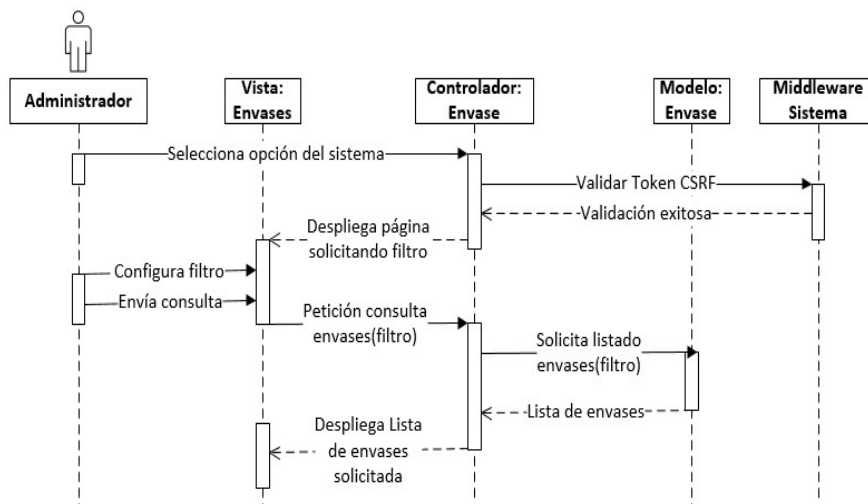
Administrador

Vista: Envases

Controlador: Envase

Modelo: Envase

Middleware Sistema

Selecciona opción del sistema

Validar Token CSRF

Validación exitosa

Despliega página solicitando filtro

Configura filtro

Envía consulta

Petición consulta envases(filtro)

Solicita listado envases(filtro)

Lista de envases

Despliega Lista de envases solicitada